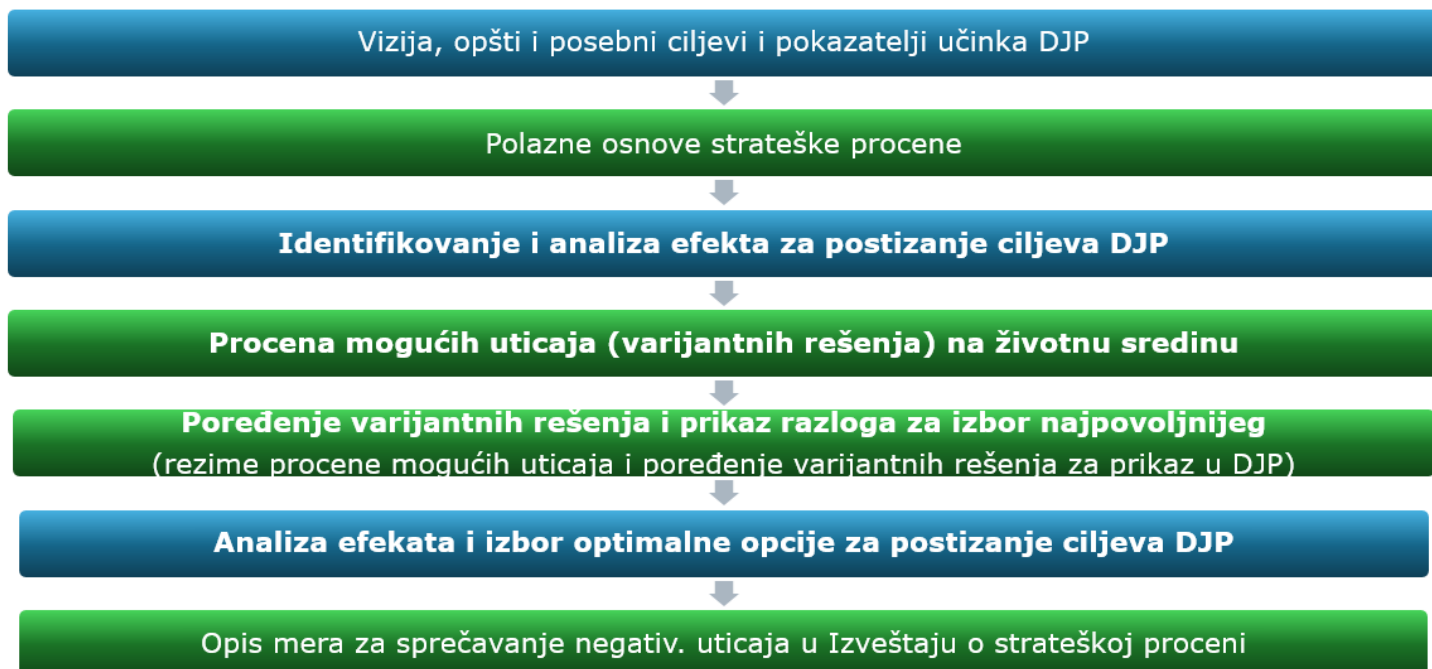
Vizija, opšti i posebni ciljevi i pokazatelji učinka DJP

Polazne osnove strateške procene

Identifikovanje i analiza efekta za postizanje ciljeva DJP

Procena mogućih uticaja (varijantnih rešenja) na životnu sredinu

Poređenje varijantnih rešenja i prikaz razloga za izbor najpovoljnijeg
(rezime procene mogućih uticaja i poređenje varijantnih rešenja za prikaz u DJP)

Analiza efekata i izbor optimalne opcije za postizanje ciljeva DJP

Opis mera za sprečavanje negativ. uticaja u Izveštaju o strateškoj proceni